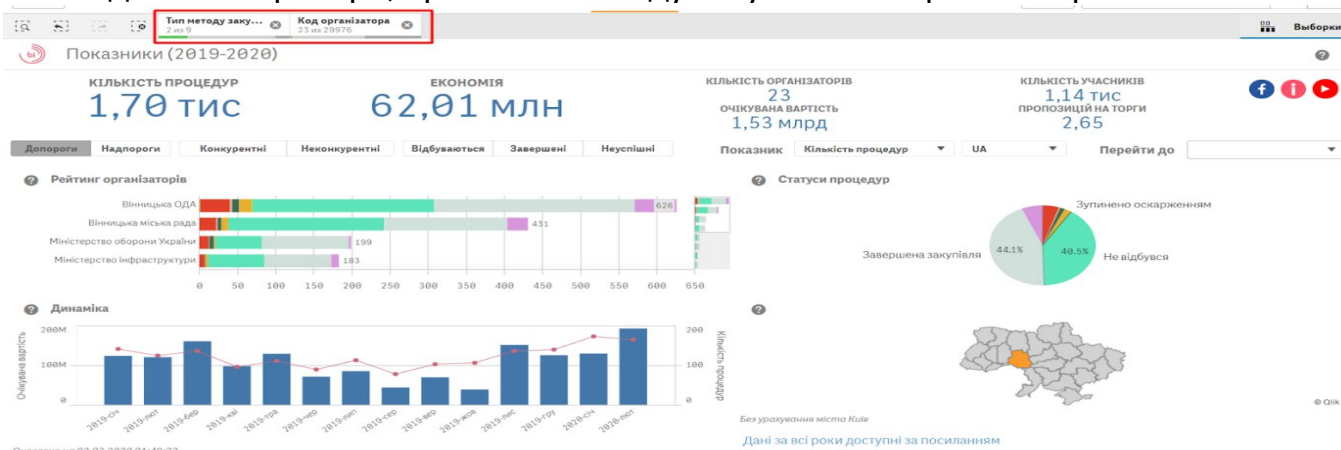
Тип методу заку... 2 из 9
Код організатора 23 из 29976
Выборки

Показники (2019-2020)

КІЛЬКІСТЬ ПРОЦЕДУР
1,70 тис

ЕКОНОМІЯ
62,01 млн

КІЛЬКІСТЬ ОРГАНІЗАТОРІВ
23
ОЧІКУВАНА ВАРТІСТЬ
1,53 млрд

КІЛЬКІСТЬ УЧАСНИКІВ
1,14 тис
ПРОПОЗИЦІЙ НА ТОРГИ
2,65

Допороги | Надпороги | Конкурентні | Неконкурентні | Відбуваються | Завершені | Неуспішні

Показник | Кількість процедур | UA | Перейти до

Рейтинг організаторів
Вінницька ОДА 626
Вінницька міська рада 431
Міністерство оборони України 199
Міністерство інфраструктури 183
0 50 100 150 200 250 300 350 400 450 500 550 600 650

Статуси процедур
Зупинено оскарженням
Завершена закупівля 44.1%
40.5% Не відбувся

Динаміка
Очікувана вартість
200M
100M
0
Кількість процедур
200
100
0
2019-січ 2019-лют 2019-бер 2019-кві 2019-тра 2019-чер 2019-лип 2019-сер 2019-вер 2019-жов 2019-лис 2019-гру 2020-січ 2020-лют

Без урахування міста Києв
© Qlik
Дані за всі роки доступні за посиланням